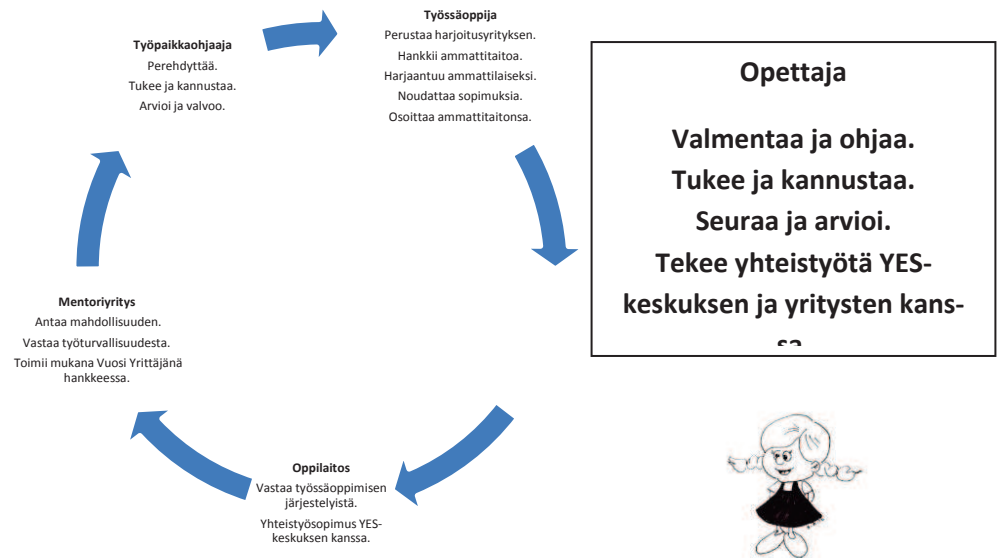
Työpaikkaohjaaja
Perehdyttää.
Tukee ja kannustaa.
Arvioi ja valvoo.

Työssäoppija
Perustaa harjoitusyrityksen.
Hankkii ammattitaitoa.
Harjaantuu ammattilaiseksi.
Noudattaa sopimuksia.
Osoittaa ammattitaitonsa.

Opettaja

Valmentaa ja ohjaa.
Tukee ja kannustaa.
Seuraa ja arvioi.
Tekee yhteistyötä YES-keskuksen ja yritysten kans-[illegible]

Mentoriyritys
Antaa mahdollisuuden.
Vastaa työturvallisuudesta.
Toimii mukana Vuosi Yrittäjänä hankkeessa.

Oppilaitos
Vastaa työssäoppimisen järjestelyistä.
Yhteistyösopimus YES-keskuksen kanssa.